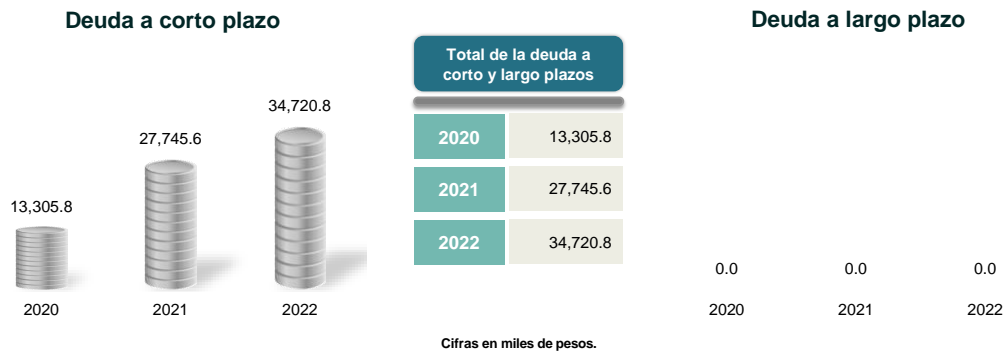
Deuda a corto plazo

13,305.8
27,745.6
34,720.8

2020 2021 2022

Total de la deuda a corto y largo plazos

| 2020 | 13,305.8 |
|---|---|
| 2021 | 27,745.6 |
| 2022 | 34,720.8 |

Deuda a largo plazo

0.0 0.0 0.0

2020 2021 2022

Cifras en miles de pesos.